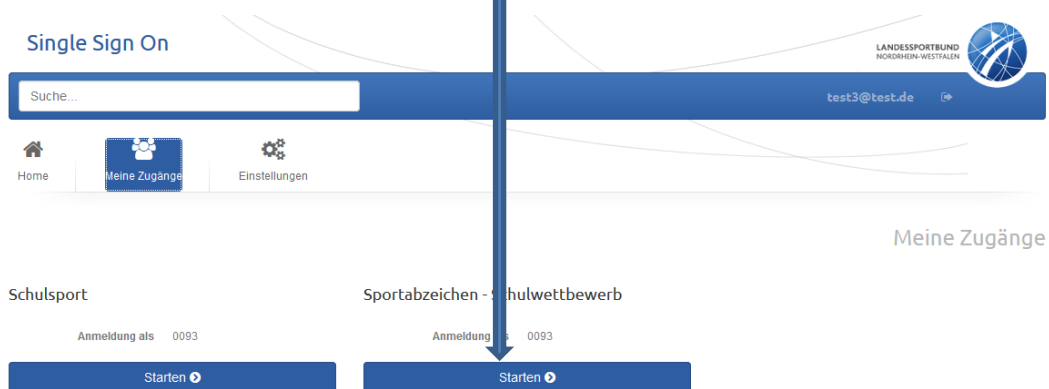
Single Sign On

LANDESSPORTBUND
NORDRHEIN-WESTFALEN

Suche...

test3@test.de

Home

Meine Zugänge

Einstellungen

Meine Zugänge

Schulsport

Anmeldung als 0093

Starten

Sportabzeichen - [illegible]hulwettbewerb

Anmeldung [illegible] 0093

Starten